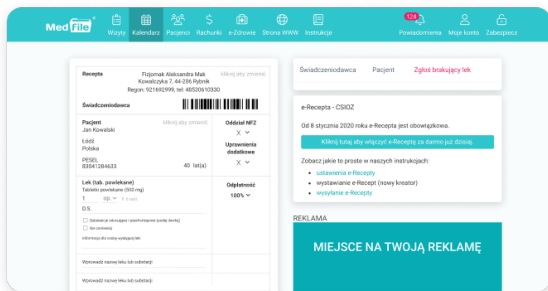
MedFile

Wizyty Kalendarz Pacjenci Rachunki e-Zdrowie Strona WWW Instrukcje

124

Powiadomienia Moje konto Zabezpiecz

Recepta

Fizjomak Aleksandra Mak
Kowalczyka 7, 44-286 Rybnik
Regon: 921692999, tel: 48520610330

Kliknij aby zmienić

Świadczeniodawca

Pacjent

Jan Kowalski

Łódź
Polska

PESEL
83041284633

Kliknij aby zmienić

40 lat(a)

Oddział NFZ

X

Uprawnienia dodatkowe

X

Lek (tab. powlekane)
Tabletki powlekane (500 mg)

1 op

D.S.

Odpłatność

100%

Wprowadź nazwę leku lub substancji

Wprowadź nazwę leku lub substancji

Świadczeniodawca Pacjent Zgłoś brakujący lek

e-Recepta - CSIOZ

Od 8 stycznia 2020 roku e-Recepta jest obowiązkowa.

Kliknij tutaj aby włączyć e-Receptę za darmo już dzisiaj.

Zobacz jakie to proste w naszych instrukcjach:

• ustawienia e-Recepty
• wystawianie e-Recept (nowy kreator)
• wysyłanie e-Recepty

REKLAMA

MIEJSCE NA TWOJĄ REKLAMĘ